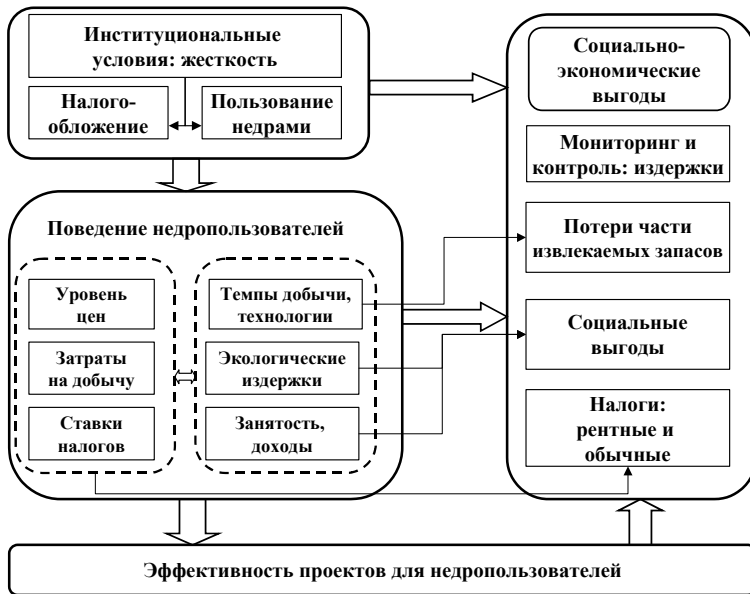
Институциональные условия: жесткость

Налогообложение

Пользование недрами

Социально-экономические выгоды

Мониторинг и контроль: издержки

Поведение недропользователей

Потери части извлекаемых запасов

Уровень цен

Затраты на добычу

Ставки налогов

Темпы добычи, технологии

Экологические издержки

Занятость, доходы

Социальные выгоды

Налоги: рентные и обычные

Эффективность проектов для недропользователей